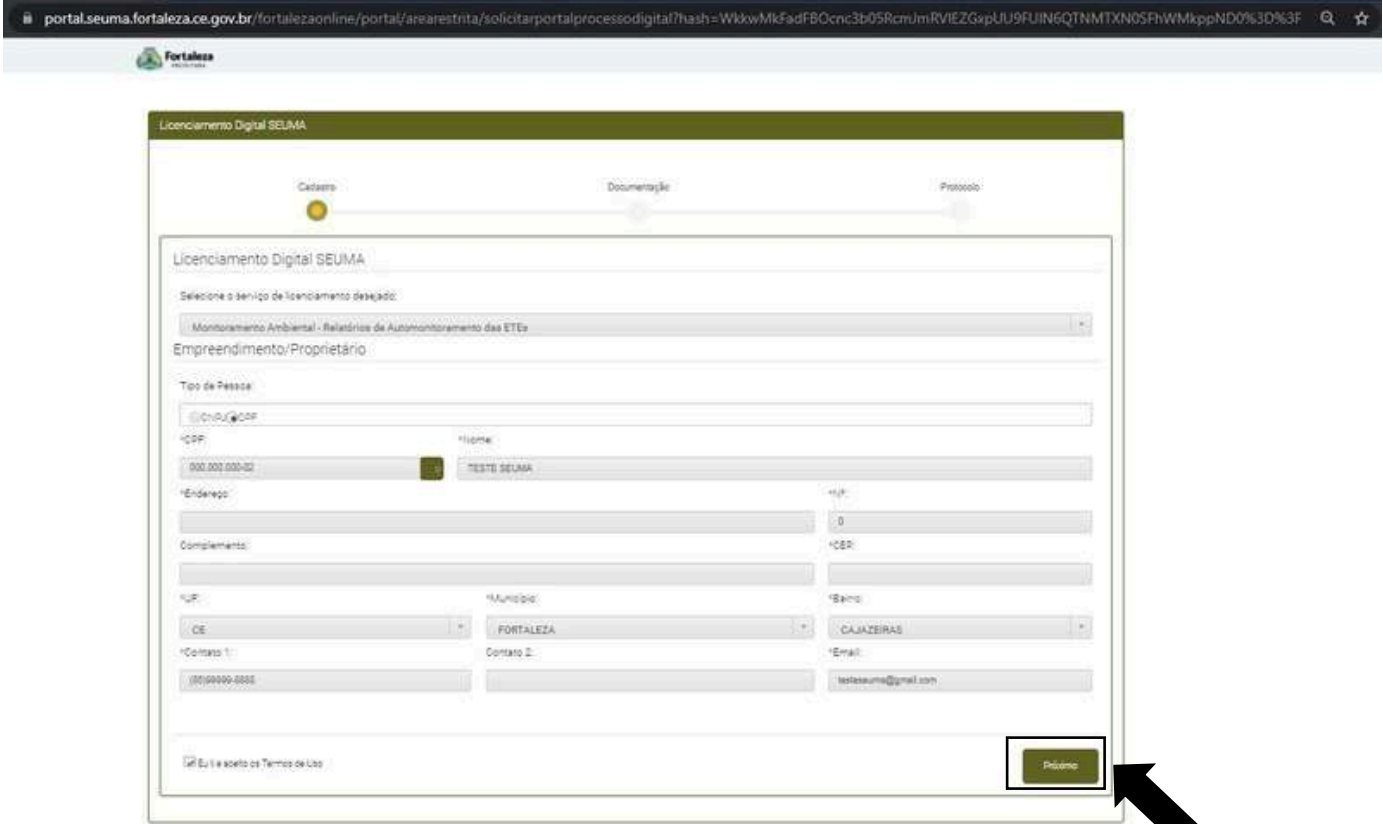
portal.seuma.fortaleza.ce.gov.br/fortalezaonline/portal/arearestrita/solicitarportalprocessodigital?hash=WkkwMkFadFBOcnc3b05RcmJmRVlEZGxpUU9FUlN6QTNMTXN0SFhWMkppND0%3D%3F

Fortaleza

Licenciamento Digital SEUMA

Cadastro

Documentação

Protocolo

Licenciamento Digital SEUMA

Selecione o serviço de licenciamento desejado:

Monitoramento Ambiental - Relatórios de Automonitoramento das ETEs

Empreendimento/Proprietário

Tipo de Pessoa:

CNPJ CPF

*CPF:

000.000.000-02

*Nome:

TESTE SEUMA

*Endereço:

*Nº:

0

Complemento:

*CEP:

*UF:

CE

*Município:

FORTALEZA

*Bairro:

CAJAZEIRAS

*Contato 1:

(00)00000-0000

Contato 2:

*Email:

testeseuma@gmail.com

Eu li e aceito os Termos de Uso

Próximo